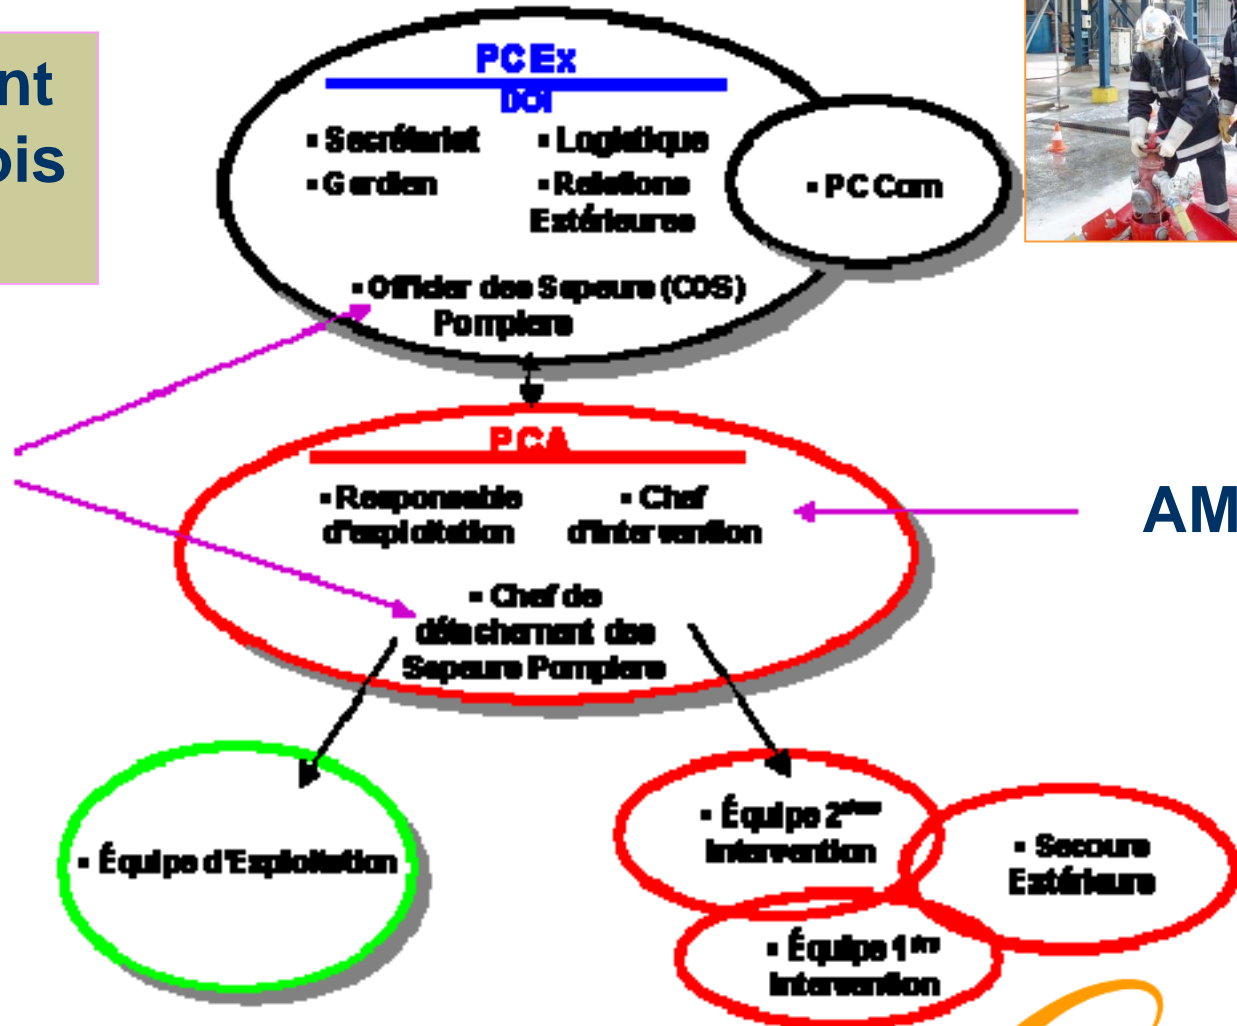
nt
ois

PC Ex
DOI
▪ Secrétariat ▪ Logistique
▪ Gardien ▪ Relations Extérieures
▪ PC Com
▪ Officier des Sapeurs (COS) Pompiers

PCA
▪ Responsable d'exploitation ▪ Chef d'intervention
▪ Chef de détachement des Sapeurs Pompiers

AM

▪ Équipe d'Exploitation
▪ Équipe 2ème Intervention
▪ Secours Extérieurs
▪ Équipe 1ère Intervention